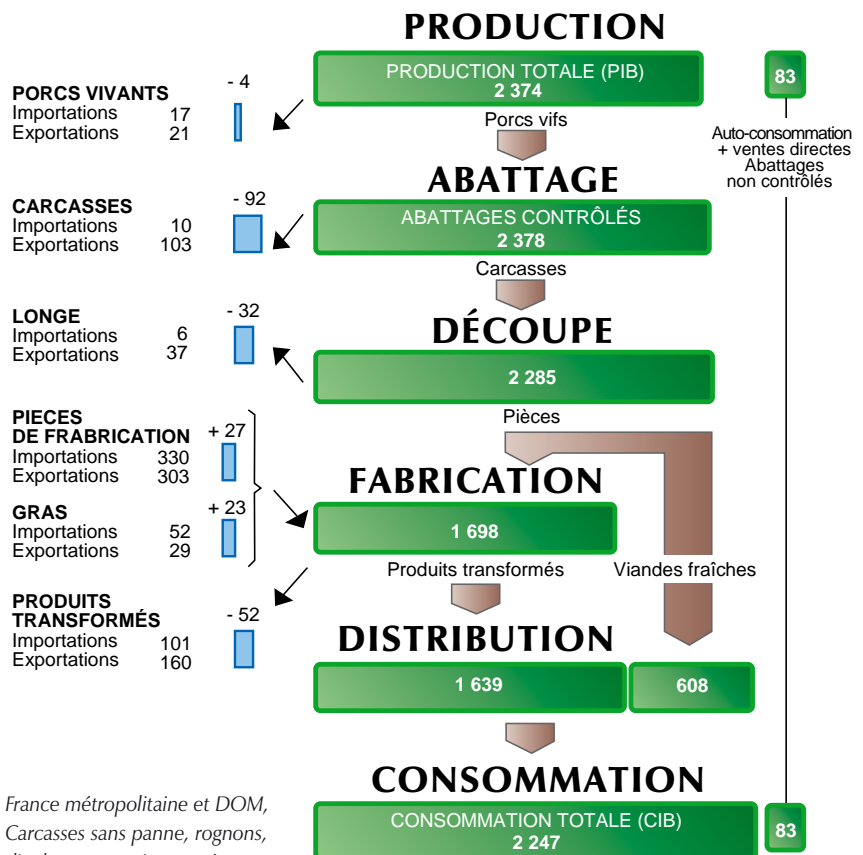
PRODUCTION

PRODUCTION TOTALE (PIB)
2 374

83

Porcs vifs

Auto-consommation + ventes directes Abattages non contrôlés

PORCS VIVANTS
Importations 17
Exportations 21

- 4

ABATTAGE

ABATTAGES CONTRÔLÉS
2 378

CARCASSES
Importations 10
Exportations 103

- 92

Carcasses

DÉCOUPE

2 285

LONGE
Importations 6
Exportations 37

- 32

Pièces

PIECES DE FRABRICATION
Importations 330
Exportations 303

+ 27

FABRICATION

1 698

GRAS
Importations 52
Exportations 29

+ 23

Produits transformés

Viandes fraîches

PRODUITS TRANSFORMÉS
Importations 101
Exportations 160

- 52

DISTRIBUTION

1 639

608

CONSOMMATION

CONSOMMATION TOTALE (CIB)
2 247

83

France métropolitaine et DOM, Carcasses sans panne, rognons, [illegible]